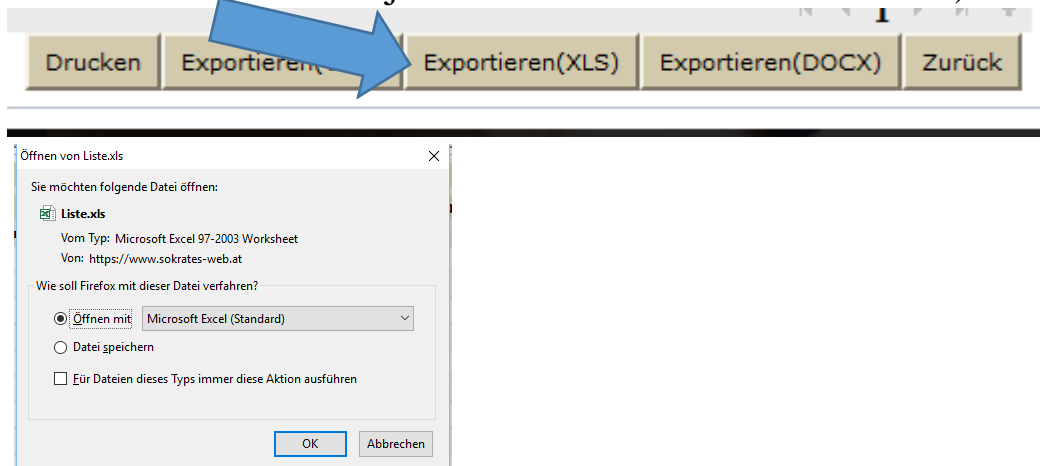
Drucken Exportieren([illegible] Exportieren(XLS) Exportieren(DOCX) Zurück

Öffnen von Liste.xls

Sie möchten folgende Datei öffnen:

Liste.xls

Vom Typ: Microsoft Excel 97-2003 Worksheet

Von: https://www.sokrates-web.at

Wie soll Firefox mit dieser Datei verfahren?

Öffnen mit Microsoft Excel (Standard)

Datei speichern

Für Dateien dieses Typs immer diese Aktion ausführen

OK Abbrechen